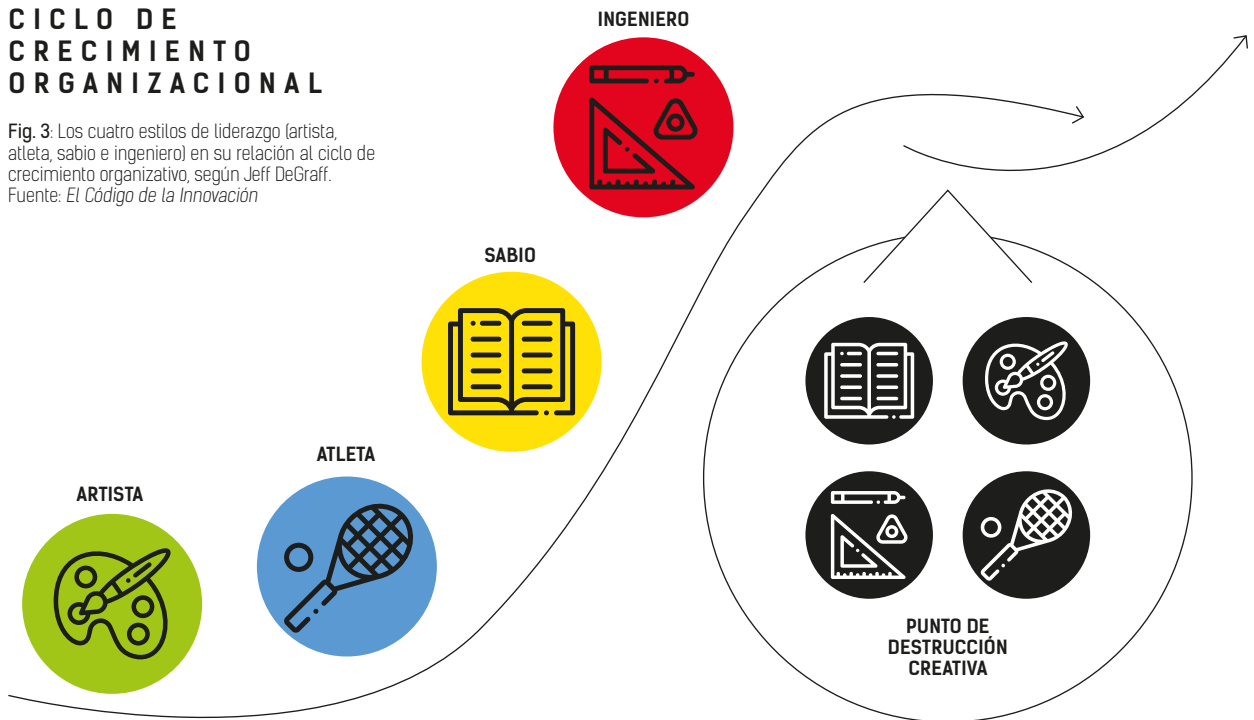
CICLO DE CRECIMIENTO ORGANIZACIONAL

Fig. 3: Los cuatro estilos de liderazgo (artista, atleta, sabio e ingeniero) en su relación al ciclo de crecimiento organizativo, según Jeff DeGraff. Fuente: *El Código de la Innovación*

INGENIERO

SABIO

ATLETA

ARTISTA

PUNTO DE DESTRUCCIÓN CREATIVA